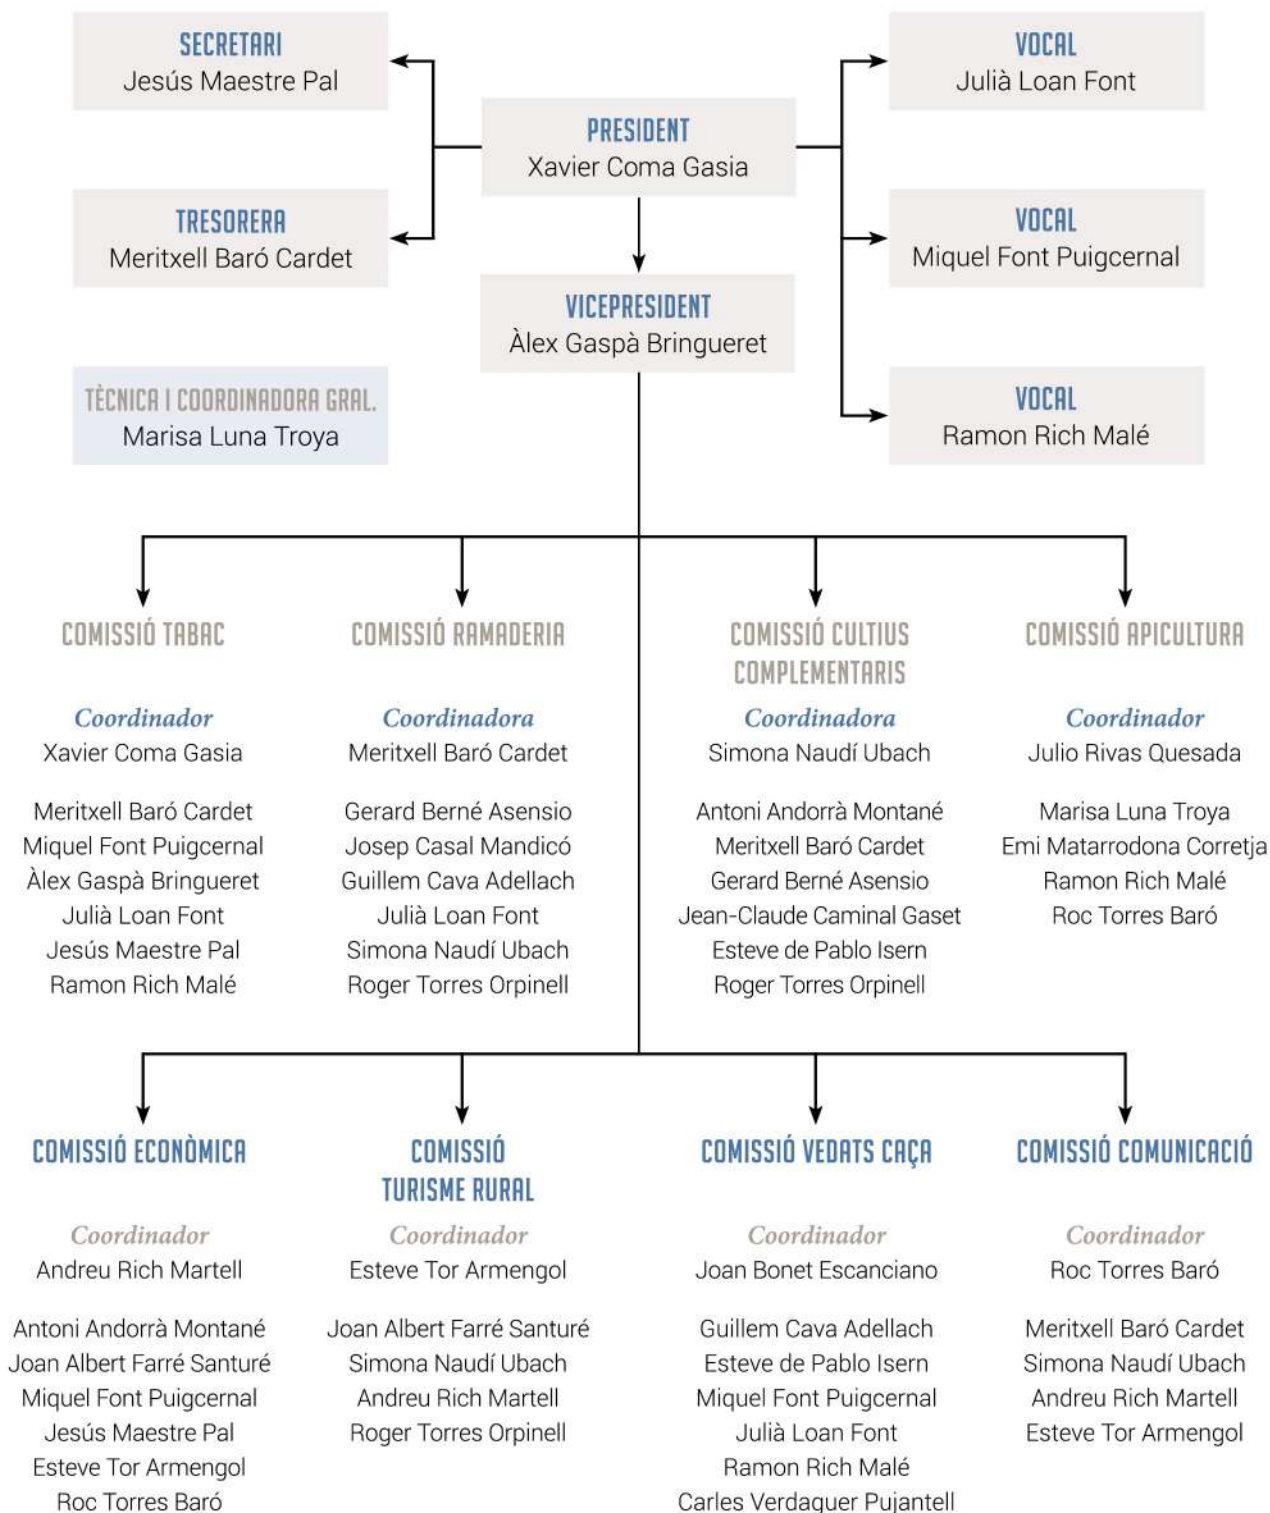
SECRETARI
Jesús Maestre Pal

TRESORERA
Meritxell Baró Cardet

TÈCNICA I COORDINADORA GRAL.
Marisa Luna Troya

PRESIDENT
Xavier Coma Gasia

VICEPRESIDENT
Àlex Gaspà Bringueret

VOCAL
Julià Loan Font

VOCAL
Miquel Font Puigcernal

VOCAL
Ramon Rich Malé

COMISSIÓ TABAC

Coordinador
Xavier Coma Gasia

Meritxell Baró Cardet
Miquel Font Puigcernal
Àlex Gaspà Bringueret
Julià Loan Font
Jesús Maestre Pal
Ramon Rich Malé

COMISSIÓ RAMADERIA

Coordinadora
Meritxell Baró Cardet

Gerard Berné Asensio
Josep Casal Mandicó
Guillem Cava Adellach
Julià Loan Font
Simona Naudí Ubach
Roger Torres Orpinell

COMISSIÓ CULTIUS COMPLEMENTARIS

Coordinadora
Simona Naudí Ubach

Antoni Andorrà Montané
Meritxell Baró Cardet
Gerard Berné Asensio
Jean-Claude Caminal Gaset
Esteve de Pablo Isern
Roger Torres Orpinell

COMISSIÓ APICULTURA

Coordinador
Julio Rivas Quesada

Marisa Luna Troya
Emi Matarrodona Corretja
Ramon Rich Malé
Roc Torres Baró

COMISSIÓ ECONÒMICA

Coordinador
Andreu Rich Martell

Antoni Andorrà Montané
Joan Albert Farré Santuré
Miquel Font Puigcernal
Jesús Maestre Pal
Esteve Tor Armengol
Roc Torres Baró

COMISSIÓ TURISME RURAL

Coordinador
Esteve Tor Armengol

Joan Albert Farré Santuré
Simona Naudí Ubach
Andreu Rich Martell
Roger Torres Orpinell

COMISSIÓ VEDATS CAÇA

Coordinador
Joan Bonet Escanciano

Guillem Cava Adellach
Esteve de Pablo Isern
Miquel Font Puigcernal
Julià Loan Font
Ramon Rich Malé
Carles Verdaguer Pujantell

COMISSIÓ COMUNICACIÓ

Coordinador
Roc Torres Baró

Meritxell Baró Cardet
Simona Naudí Ubach
Andreu Rich Martell
Esteve Tor Armengol